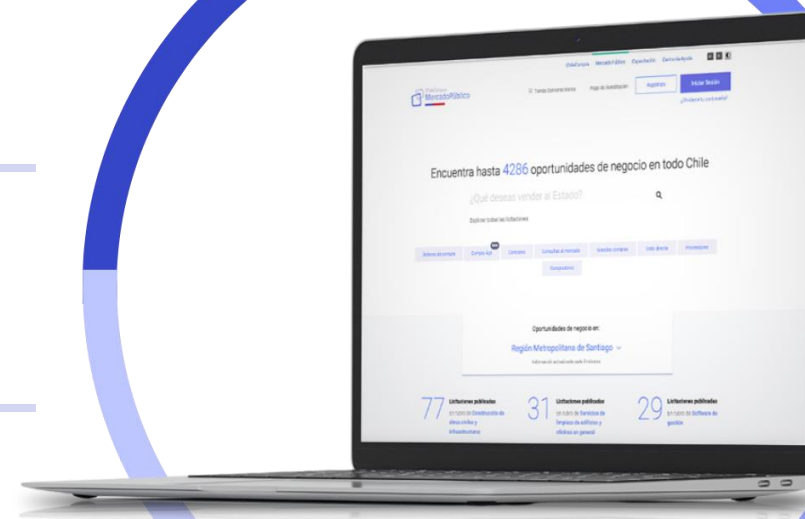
ChileCompra Mercado Público Capacitación Centro de Ayuda

MercadoPúblico

Tienda Convenio Marco Plan de Acreditación Registrarse Iniciar Sesión

¿Olvidaste tu contraseña?

Encuentra hasta 4286 oportunidades de negocio en todo Chile

¿Qué deseas vender al Estado?

Explorar todas las licitaciones

Órdenes de compra Compra Ágil Contratos Consultas al mercado Grandes compras Trato directo Proveedores

Compradores

Oportunidades de negocio en:

Región Metropolitana de Santiago

Información actualizada cada 5 minutos

77 Licitaciones publicadas en rubro de Construcción de obras civiles y infraestructura

31 Licitaciones publicadas en rubro de Servicios de limpieza de edificios y oficinas en general

29 Licitaciones publicadas en rubro de Software de gestión